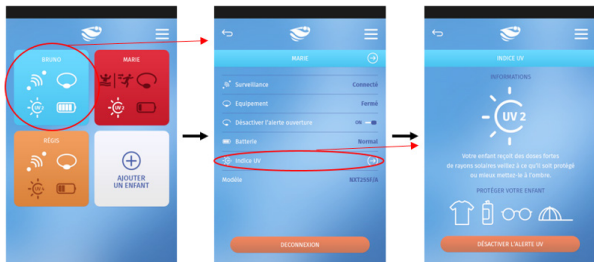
BRUNO

MARIE

RÉGIS

AJOUTER UN ENFANT

MARIE

Surveillance Connecté

Equipement Fermé

Désactiver l'alerte ouverture

Batterie Normal

Indice UV

Modèle NKT255F/A

DECONNEXION

INDICE UV

INFORMATIONS

UV 2

Votre enfant reçoit des doses fortes de rayons solaires veillez à ce qu'il soit protégé ou mieux mettez-le à l'ombre.

PROTÉGER VOTRE ENFANT

DÉSACTIVER L'ALERTE UV